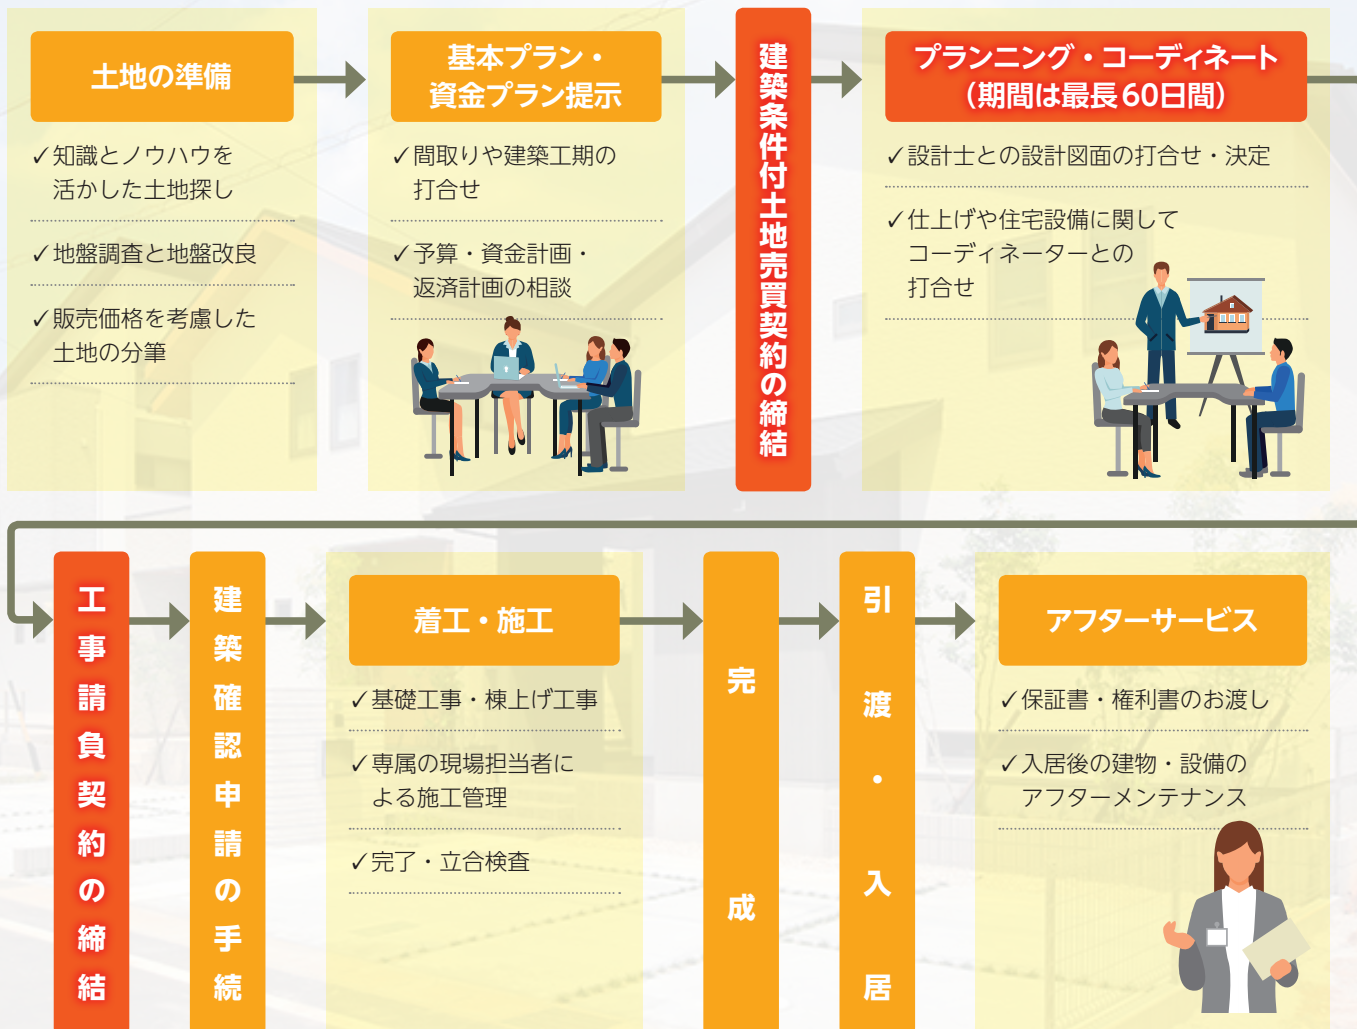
土地の準備

✓知識とノウハウを活かした土地探し

✓地盤調査と地盤改良

✓販売価格を考慮した土地の分筆

基本プラン・資金プラン提示

✓間取りや建築工期の打合せ

✓予算・資金計画・返済計画の相談

建築条件付土地売買契約の締結

プランニング・コーディネート（期間は最長60日間）

✓設計士との設計図面の打合せ・決定

✓仕上げや住宅設備に関してコーディネーターとの打合せ

工事請負契約の締結

建築確認申請の手続

着工・施工

✓基礎工事・棟上げ工事

✓専属の現場担当者による施工管理

✓完了・立合検査

完成

引渡・入居

アフターサービス

✓保証書・権利書のお渡し

✓入居後の建物・設備のアフターメンテナンス